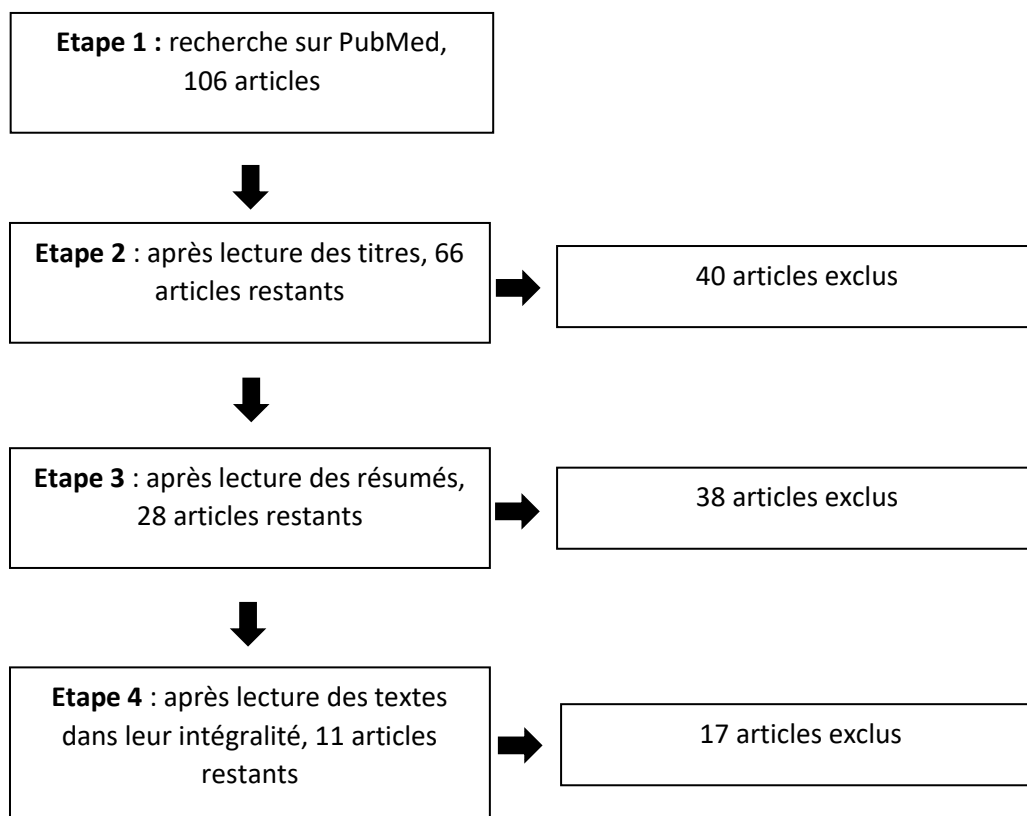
**Etape 1 :** recherche sur PubMed, 106 articles

**Etape 2** : après lecture des titres, 66 articles restants

40 articles exclus

**Etape 3** : après lecture des résumés, 28 articles restants

38 articles exclus

**Etape 4** : après lecture des textes dans leur intégralité, 11 articles restants

17 articles exclus